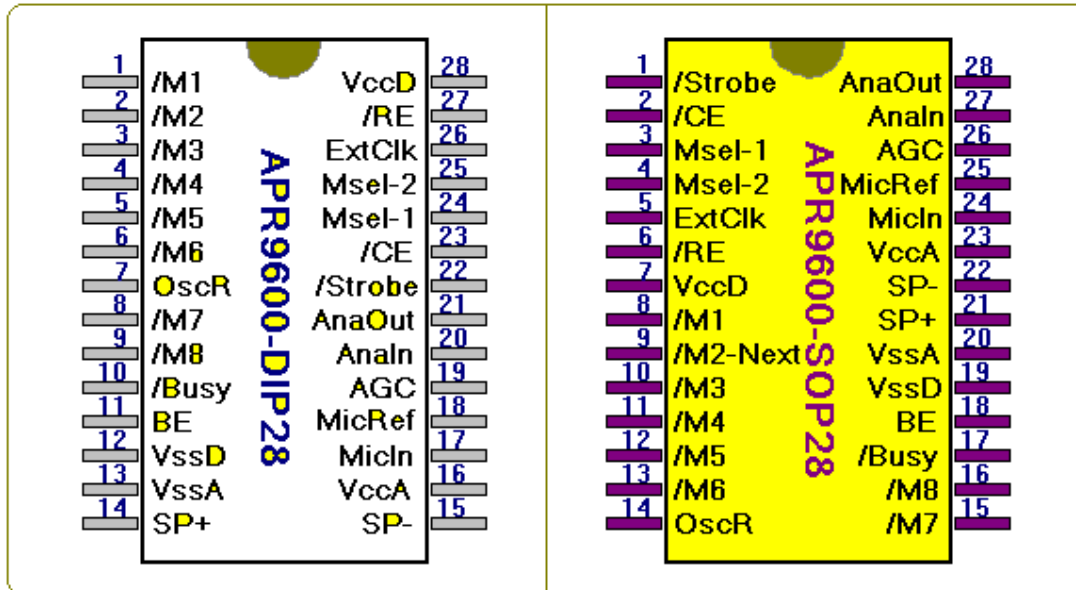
APR9600-DIP28

| Pin | Name | Name | Pin |
|---|---|---|---|
| 1 | /M1 | VccD | 28 |
| 2 | /M2 | /RE | 27 |
| 3 | /M3 | ExtClk | 26 |
| 4 | /M4 | Msel-2 | 25 |
| 5 | /M5 | Msel-1 | 24 |
| 6 | /M6 | /CE | 23 |
| 7 | OscR | /Strobe | 22 |
| 8 | /M7 | AnaOut | 21 |
| 9 | /M8 | AnaIn | 20 |
| 10 | /Busy | AGC | 19 |
| 11 | BE | MicRef | 18 |
| 12 | VssD | MicIn | 17 |
| 13 | VssA | VccA | 16 |
| 14 | SP+ | SP- | 15 |

APR9600-SOP28

| Pin | Name | Name | Pin |
|---|---|---|---|
| 1 | /Strobe | AnaOut | 28 |
| 2 | /CE | AnaIn | 27 |
| 3 | Msel-1 | AGC | 26 |
| 4 | Msel-2 | MicRef | 25 |
| 5 | ExtClk | MicIn | 24 |
| 6 | /RE | VccA | 23 |
| 7 | VccD | SP- | 22 |
| 8 | /M1 | SP+ | 21 |
| 9 | /M2-Next | VssA | 20 |
| 10 | /M3 | VssD | 19 |
| 11 | /M4 | BE | 18 |
| 12 | /M5 | /Busy | 17 |
| 13 | /M6 | /M8 | 16 |
| 14 | OscR | /M7 | 15 |